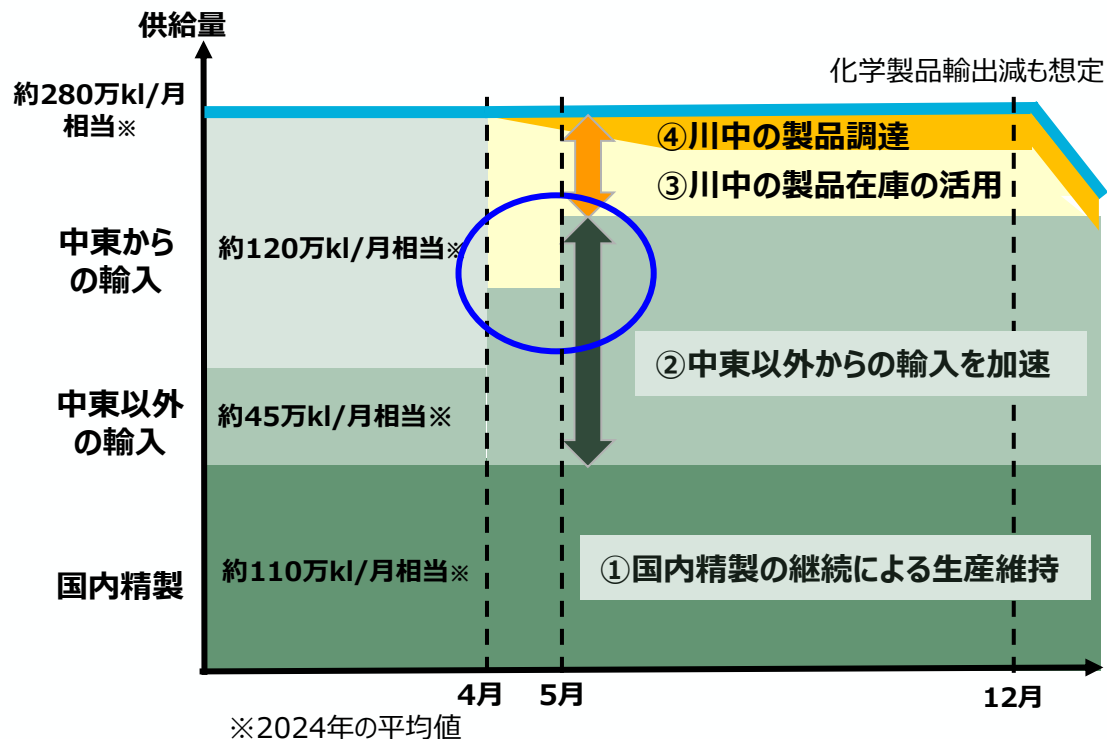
供給量

化学製品輸出減も想定

約280万kl/月相当※

④川中の製品調達

③川中の製品在庫の活用

中東からの輸入

約120万kl/月相当※

②中東以外からの輸入を加速

中東以外の輸入

約45万kl/月相当※

国内精製

約110万kl/月相当※

①国内精製の継続による生産維持

4月

5月

12月

※2024年の平均値